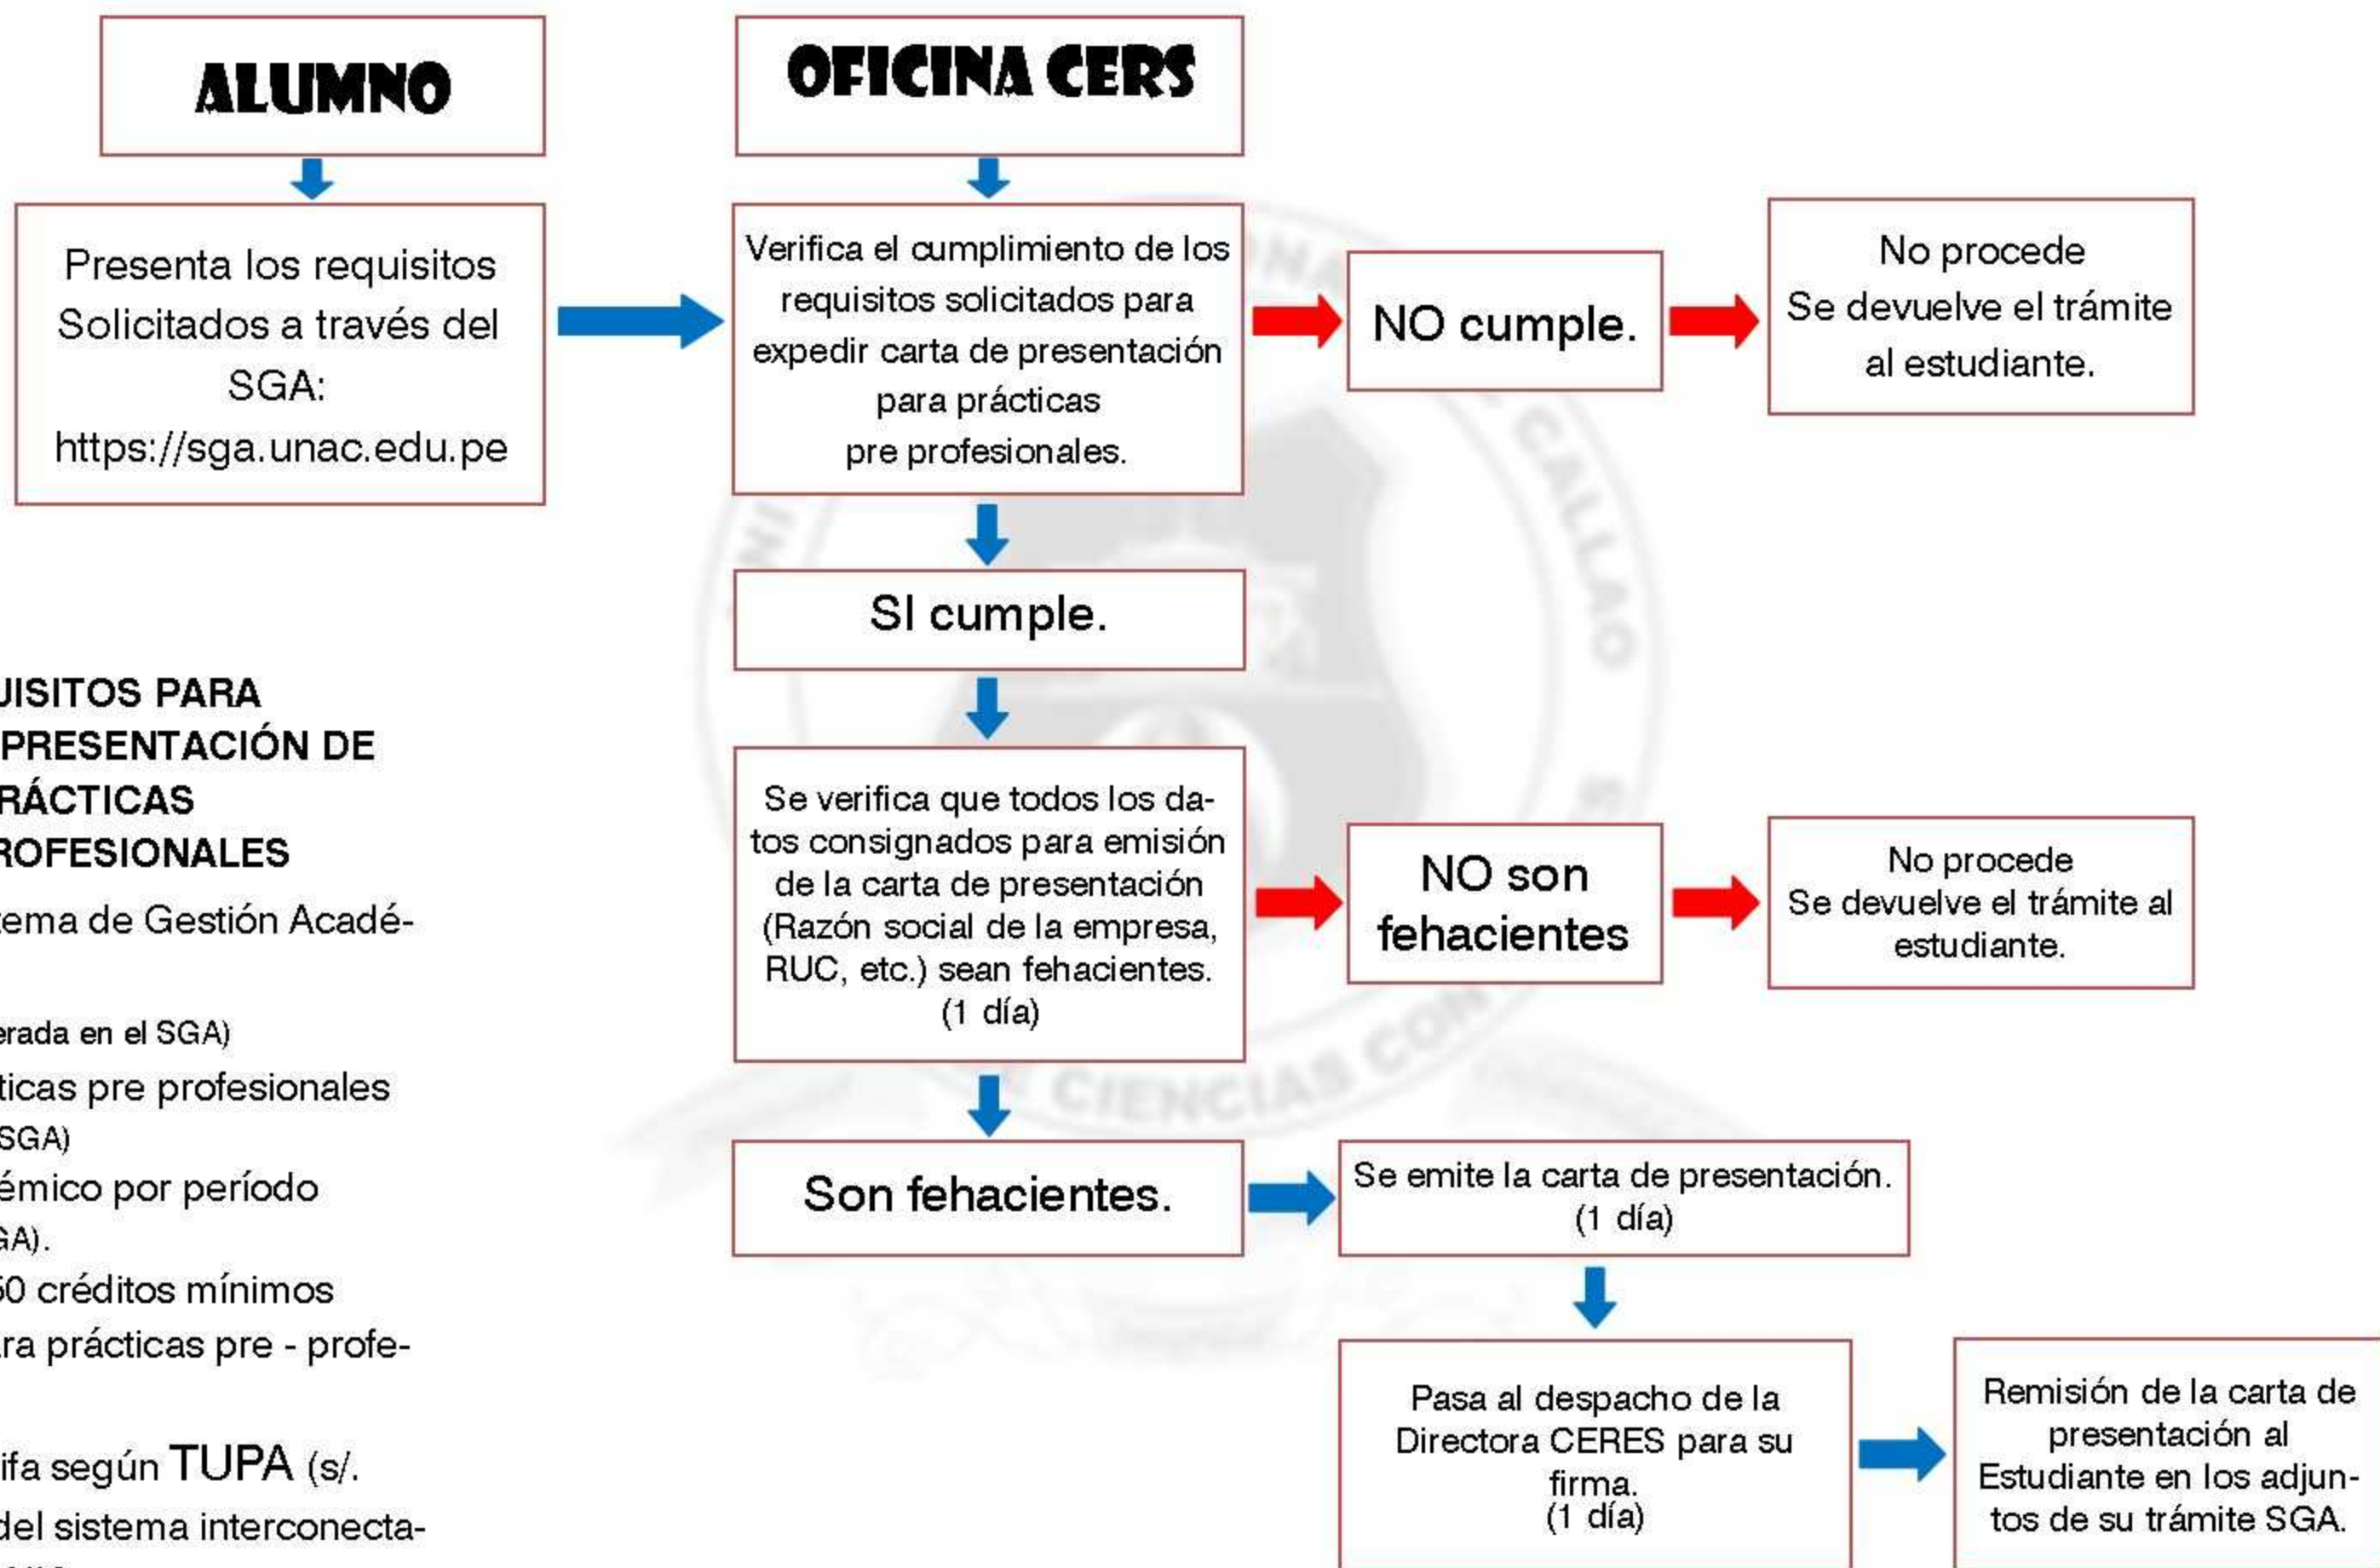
ALUMNO

Presenta los requisitos Solicitados a través del SGA: https://sga.unac.edu.pe

OFICINA CERS

Verifica el cumplimiento de los requisitos solicitados para expedir carta de presentación para prácticas pre profesionales.

NO cumple.

No procede Se devuelve el trámite al estudiante.

SI cumple.

Se verifica que todos los datos consignados para emisión de la carta de presentación (Razón social de la empresa, RUC, etc.) sean fehacientes. (1 día)

NO son fehacientes

No procede Se devuelve el trámite al estudiante.

Son fehacientes.

Se emite la carta de presentación. (1 día)

Pasa al despacho de la Directora CERES para su firma. (1 día)

Remisión de la carta de presentación al Estudiante en los adjuntos de su trámite SGA.

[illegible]UISITOS PARA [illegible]PRESENTACIÓN DE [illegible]RÁCTICAS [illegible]ROFESIONALES

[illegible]ema de Gestión Académ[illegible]

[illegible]erada en el SGA)

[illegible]ticas pre profesionales

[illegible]SGA)

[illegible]émico por período

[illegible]GA).

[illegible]0 créditos mínimos

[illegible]ra prácticas pre - profe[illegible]

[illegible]ifa según TUPA (s/.

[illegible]del sistema interconecta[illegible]